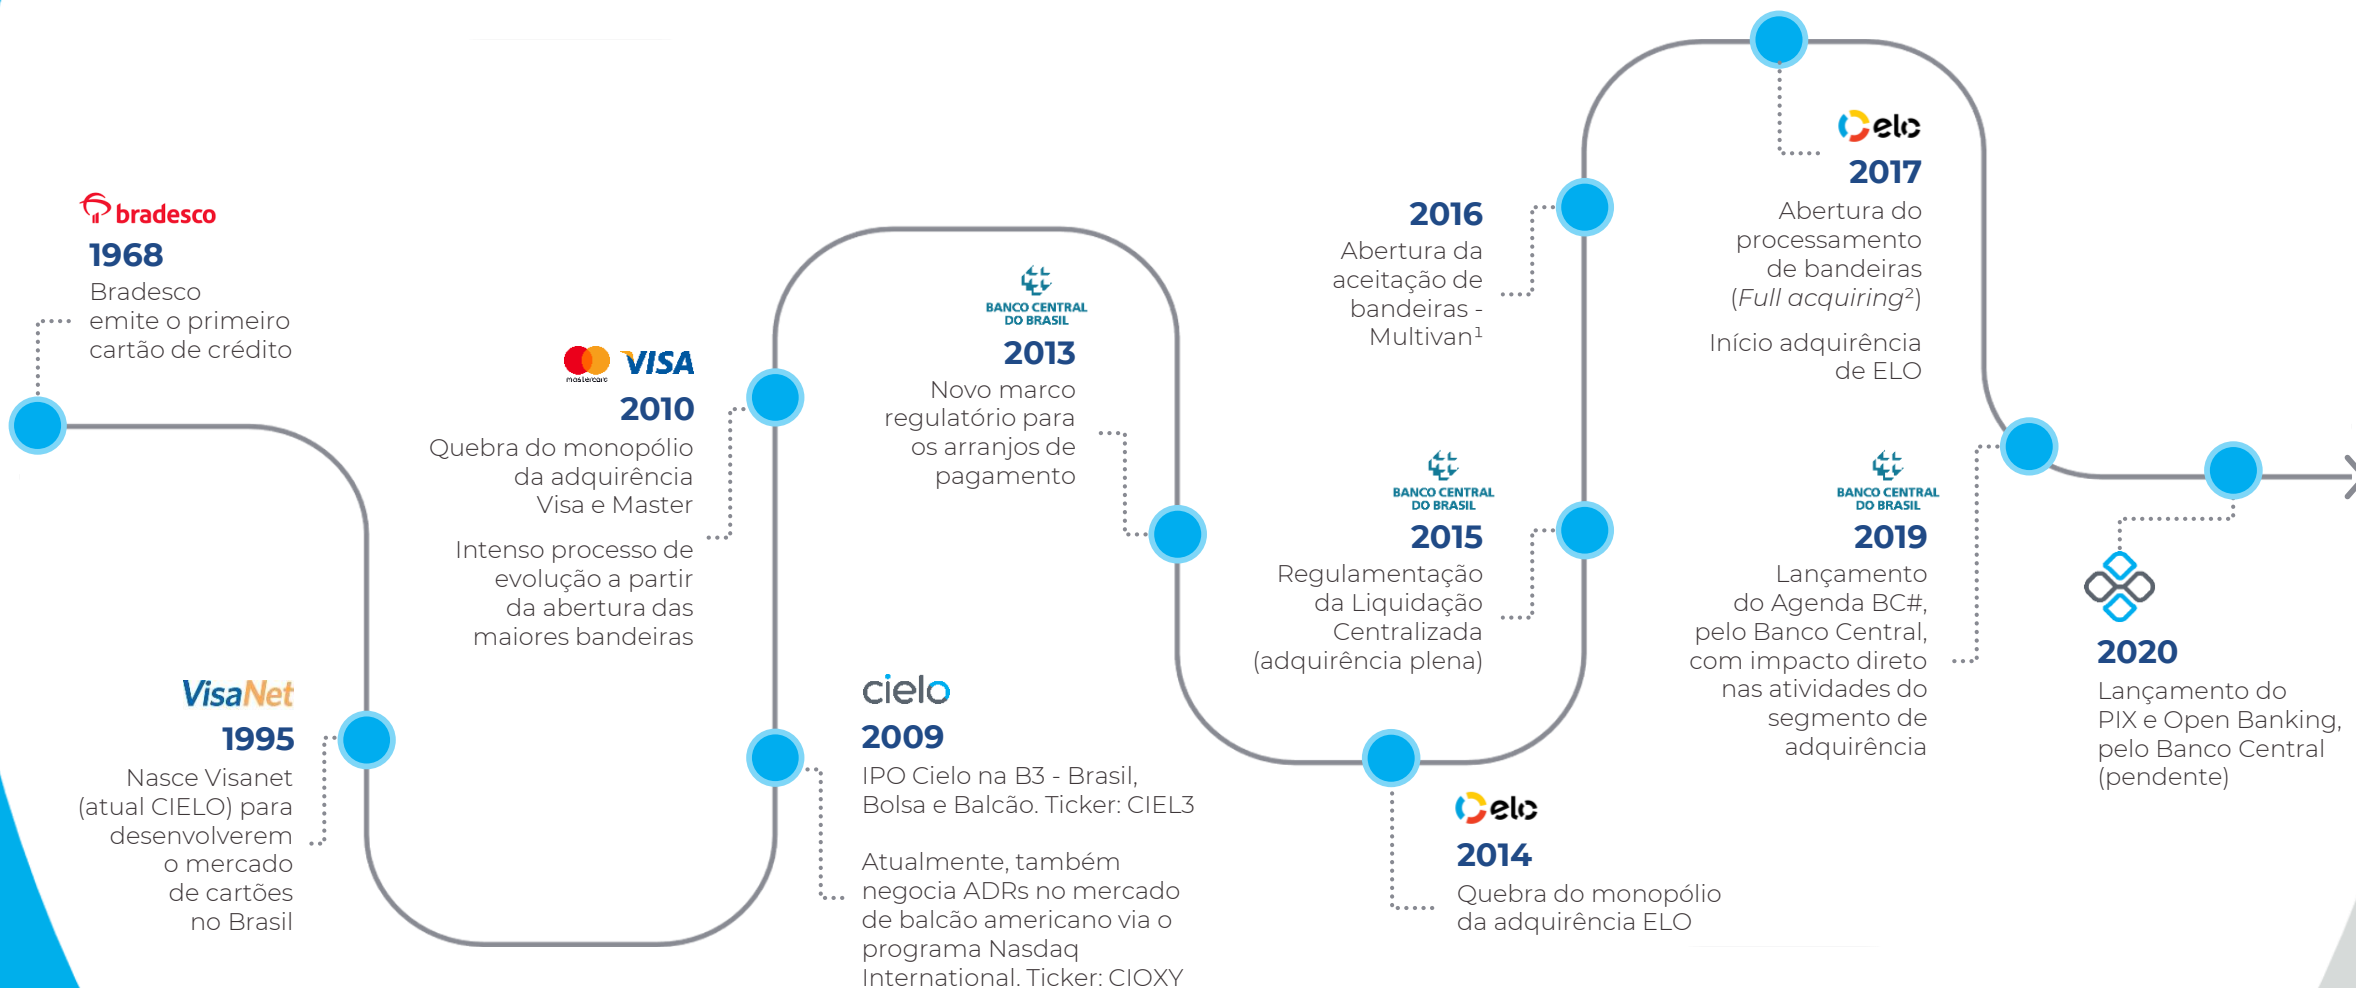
bradesco
1968
Bradesco emite o primeiro cartão de crédito

VisaNet
1995
Nasce Visanet (atual CIELO) para desenvolverem o mercado de cartões no Brasil

mastercard VISA
2010
Quebra do monopólio da adquirência Visa e Master

Intenso processo de evolução a partir da abertura das maiores bandeiras

cielo
2009
IPO Cielo na B3 - Brasil, Bolsa e Balcão. Ticker: CIEL3

Atualmente, também negocia ADRs no mercado de balcão americano via o programa Nasdaq International. Ticker: CIOXY

BANCO CENTRAL DO BRASIL
2013
Novo marco regulatório para os arranjos de pagamento

elo
2014
Quebra do monopólio da adquirência ELO

BANCO CENTRAL DO BRASIL
2015
Regulamentação da Liquidação Centralizada (adquirência plena)

2016
Abertura da aceitação de bandeiras - Multivan¹

elo
2017
Abertura do processamento de bandeiras (Full acquiring²)

Início adquirência de ELO

BANCO CENTRAL DO BRASIL
2019
Lançamento do Agenda BC#, pelo Banco Central, com impacto direto nas atividades do segmento de adquirência

2020
Lançamento do PIX e Open Banking, pelo Banco Central (pendente)